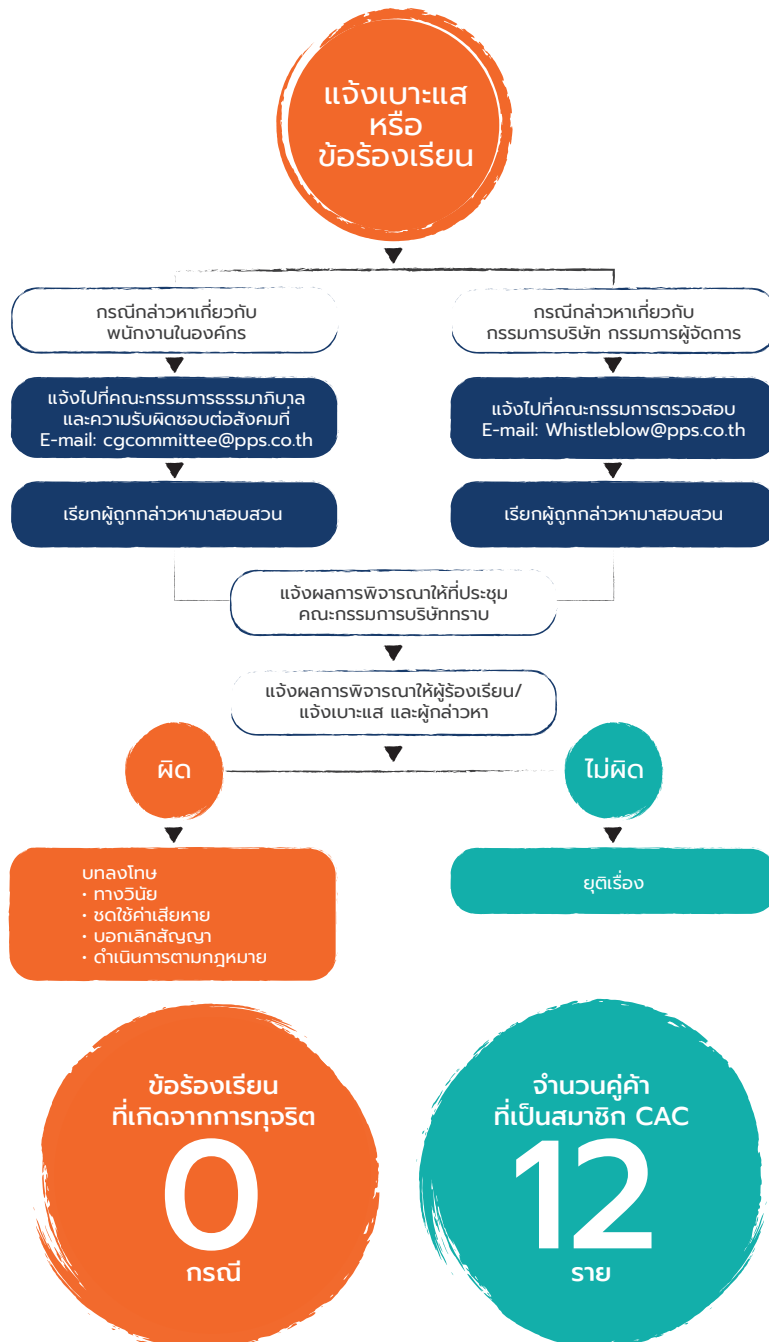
แจ้งเบาะแส
หรือ
ข้อร้องเรียน

กรณีกล่าวหาเกี่ยวกับ
พนักงานในองค์กร

แจ้งไปที่คณะกรรมการธรรมาภิบาล
และความรับผิดชอบต่อสังคมที่
E-mail: cgcommittee@pps.co.th

เรียกผู้ถูกกล่าวหามาสอบสวน

กรณีกล่าวหาเกี่ยวกับ
กรรมการบริษัท กรรมการผู้จัดการ

แจ้งไปที่คณะกรรมการตรวจสอบ
E-mail: Whistleblow@pps.co.th

เรียกผู้ถูกกล่าวหามาสอบสวน

แจ้งผลการพิจารณาให้ที่ประชุม
คณะกรรมการบริษัททราบ

แจ้งผลการพิจารณาให้ผู้ร้องเรียน/
แจ้งเบาะแส และผู้กล่าวหา

ผิด

บทลงโทษ
• ทางวินัย
• ชดใช้ค่าเสียหาย
• บอกเลิกสัญญา
• ดำเนินการตามกฎหมาย

ไม่ผิด

ยุติเรื่อง

ข้อร้องเรียน
ที่เกิดจากการทุจริต
0
กรณี

จำนวนคู่ค้า
ที่เป็นสมาชิก CAC
12
ราย